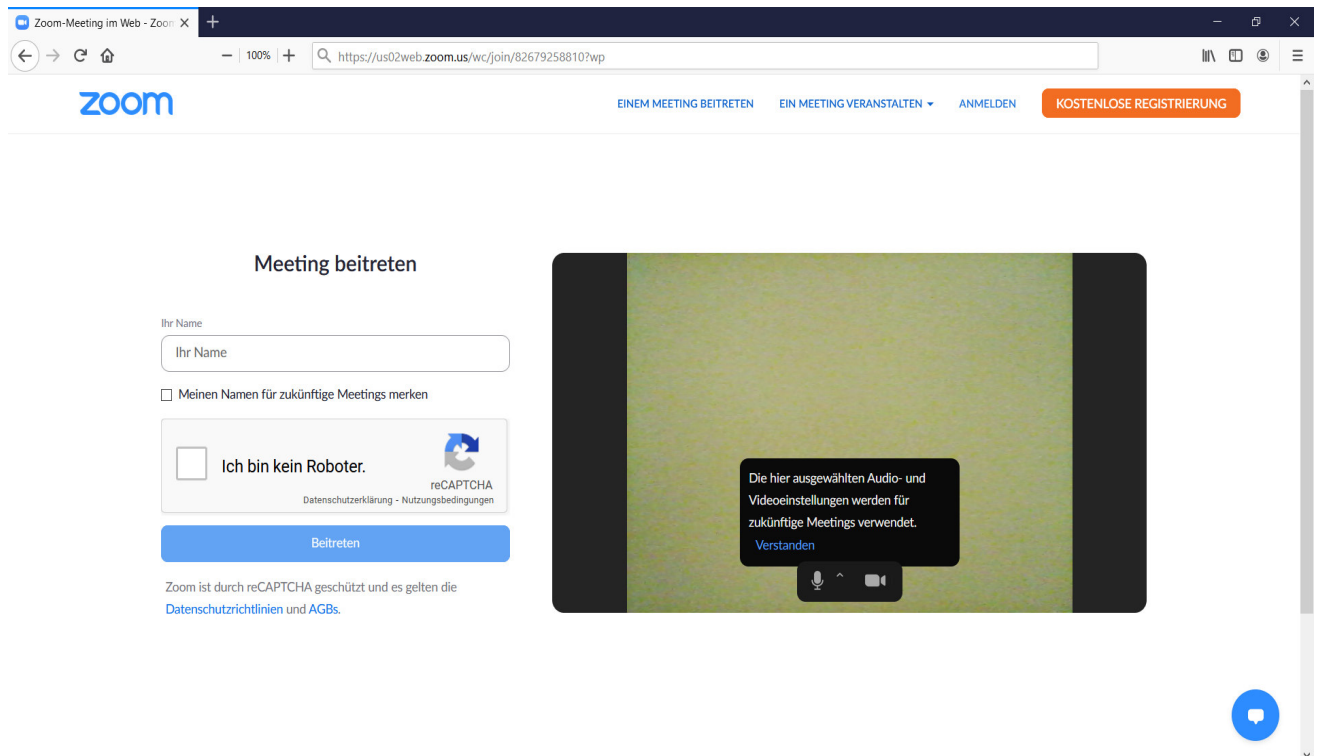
Zoom-Meeting im Web - Zoom

100%

https://us02web.zoom.us/wc/join/82679258810?wp

zoom

EINEM MEETING BEITRETEN

EIN MEETING VERANSTALTEN

ANMELDEN

KOSTENLOSE REGISTRIERUNG

Meeting beitreten

Ihr Name

Ihr Name

Meinen Namen für zukünftige Meetings merken

Ich bin kein Roboter.

reCAPTCHA

Datenschutzerklärung - Nutzungsbedingungen

Beitreten

Zoom ist durch reCAPTCHA geschützt und es gelten die Datenschutzrichtlinien und AGBs.

Die hier ausgewählten Audio- und Videoeinstellungen werden für zukünftige Meetings verwendet.

Verstanden